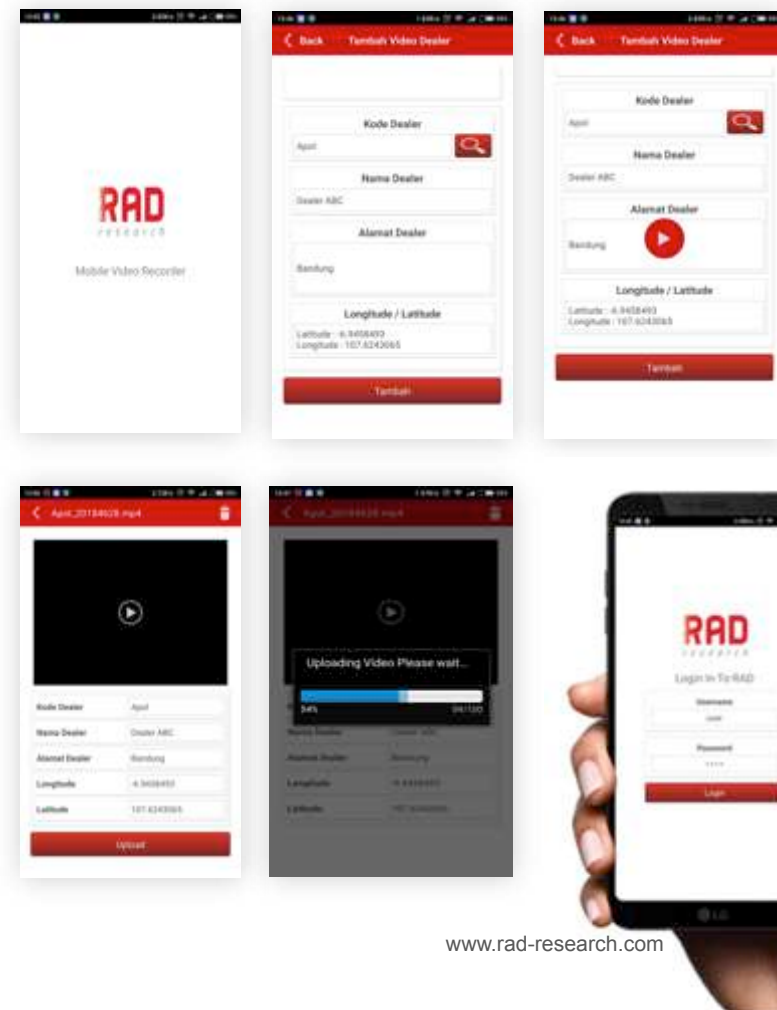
RAD
research
Mobile Video Recorder

Back Tambah Video Dealer
Kode Dealer
Apot
Nama Dealer
Dealer ABC
Alamat Dealer
Bandung
Longitude / Latitude
Latitude : -6.9458493
Longitude : 107.6243065
Tambah

Back Tambah Video Dealer
Kode Dealer
Apot
Nama Dealer
Dealer ABC
Alamat Dealer
Bandung
Longitude / Latitude
Latitude : -6.9458493
Longitude : 107.6243065
Tambah

Apot_20184628.mp4
Kode Dealer Apot
Nama Dealer Dealer ABC
Alamat Dealer Bandung
Longitude -6.9458493
Latitude 107.6243065
Upload

Apot_20184628.mp4
Uploading Video Please wait...
54% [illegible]
Nama Dealer Dealer ABC
Alamat Dealer Bandung
Longitude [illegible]
Latitude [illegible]

RAD
research
Login In To RAD
Username
user
Password
****
Login
LG

www.rad-research.com